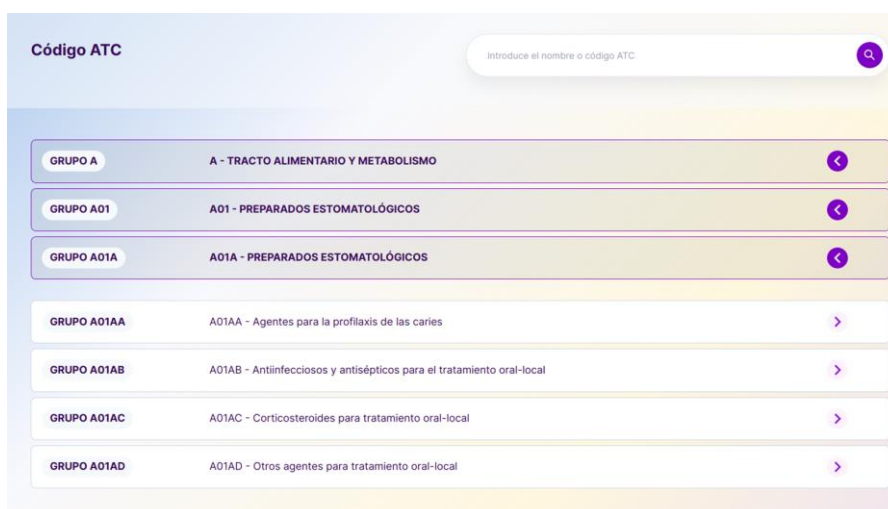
Código ATC

Introduce el nombre o código ATC

GRUPO A
A - TRACTO ALIMENTARIO Y METABOLISMO

GRUPO A01
A01 - PREPARADOS ESTOMATOLÓGICOS

GRUPO A01A
A01A - PREPARADOS ESTOMATOLÓGICOS

GRUPO A01AA
A01AA - Agentes para la profilaxis de las caries

GRUPO A01AB
A01AB - Antiinfecciosos y antisépticos para el tratamiento oral-local

GRUPO A01AC
A01AC - Corticosteroides para tratamiento oral-local

GRUPO A01AD
A01AD - Otros agentes para tratamiento oral-local